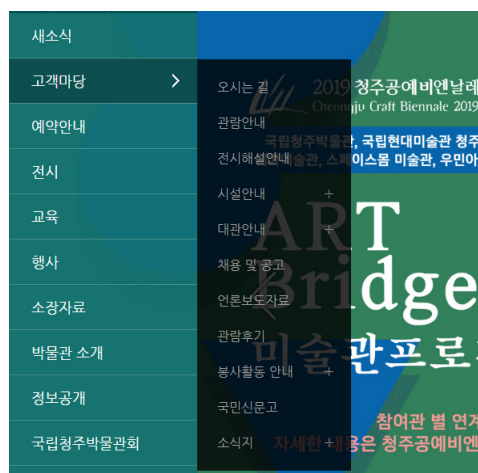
새소식
고객마당 >
예약안내
전시
교육
행사
소장자료
박물관 소개
정보공개
국립청주박물관회

오시는 길
관람안내
전시해설안내
시설안내 +
대관안내 +
채용 및 공고
언론보도자료
관람후기
봉사활동 안내 +
국민신문고
소식지 +

2019 청주공예비엔날레
Cheongju Craft Biennale 2019
국립청주박물관, 국립현대미술관 청주
미술관, 스페이스몸 미술관, 우민아
ART
Bridge
미술관프로
참여관 별 연계
자세한 내용은 청주공예비엔